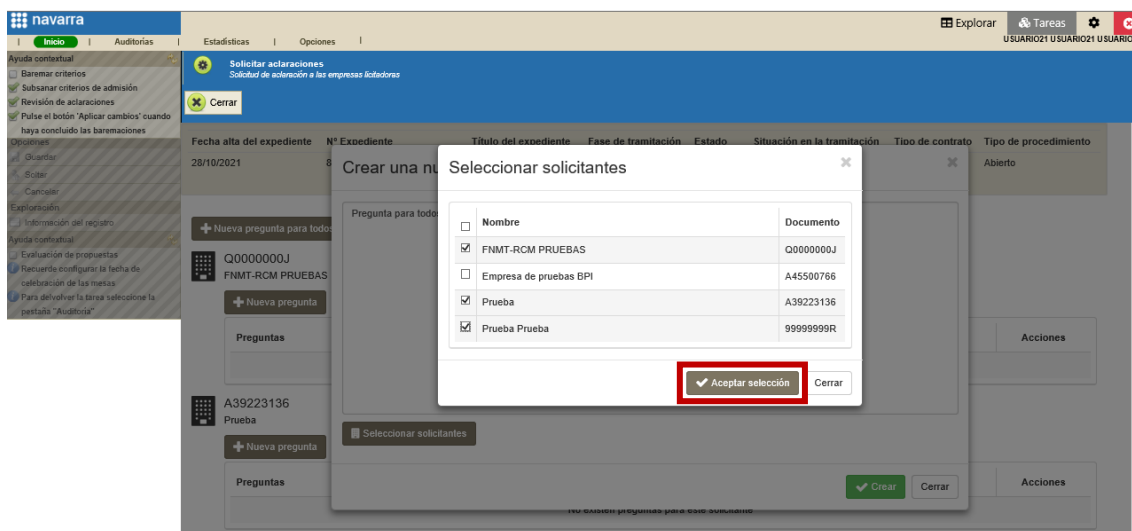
navarra

Inicio | Auditorías | Estadísticas | Opciones

Explorar | Tareas

USUARIO21 USUARIO21 USUARIO

Ayuda contextual
Baremar criterios
Subsanar criterios de admisión
Revisión de aclaraciones
Pulse el botón 'Aplicar cambios' cuando haya concluido las baremaciones

Opciones
Guardar
Salir
Cancelar

Exploración
Información del registro

Ayuda contextual
Evaluación de propuestas
Recuerde configurar la fecha de celebración de las mesas
Para devolver la tarea seleccione la pestaña "Auditoría"

Solicitar aclaraciones
Solicitud de aclaración a las empresas licitadoras

Cerrar

Fecha alta del expediente | Nº Expediente | Título del expediente | Fase de tramitación | Estado | Situación en la tramitación | Tipo de contrato | Tipo de procedimiento
28/10/2021 | 8 | | | | | | Abierto

Crear una nu

Nueva pregunta para todos

Pregunta para todos

Q0000000J
FNMT-RCM PRUEBAS
Nueva pregunta

Preguntas | Acciones

A39223136
Prueba
Nueva pregunta

Seleccionar solicitantes

Preguntas | Acciones

No existen preguntas para este solicitante

Crear | Cerrar

Seleccionar solicitantes

| | Nombre | Documento |
|---|---|---|
| ☑ | FNMT-RCM PRUEBAS | Q0000000J |
| ☐ | Empresa de pruebas BPI | A45500766 |
| ☑ | Prueba | A39223136 |
| ☑ | Prueba Prueba | 99999999R |

Aceptar selección | Cerrar